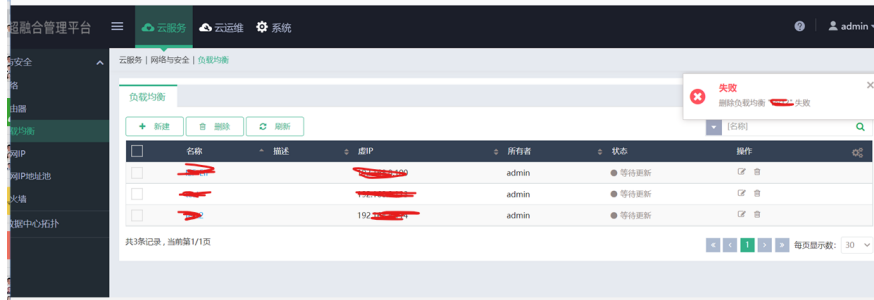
超融合管理平台 ☰ 云服务 云运维 系统 admin

安全
络
由器
载均衡
网IP
网IP地址池
火墙
数据中心拓扑

云服务 | 网络与安全 | 负载均衡

负载均衡

+ 新建 删除 刷新

[名称]

失败
删除负载均衡 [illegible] 失败

| | 名称 | 描述 | 虚IP | 所有者 | 状态 | 操作 |
|---|---|---|---|---|---|---|
| | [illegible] | | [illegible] | admin | 等待更新 | |
| | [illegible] | | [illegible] | admin | 等待更新 | |
| | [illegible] | | 192.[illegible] | admin | 等待更新 | |

共3条记录，当前第1/1页

1 每页显示数: 30